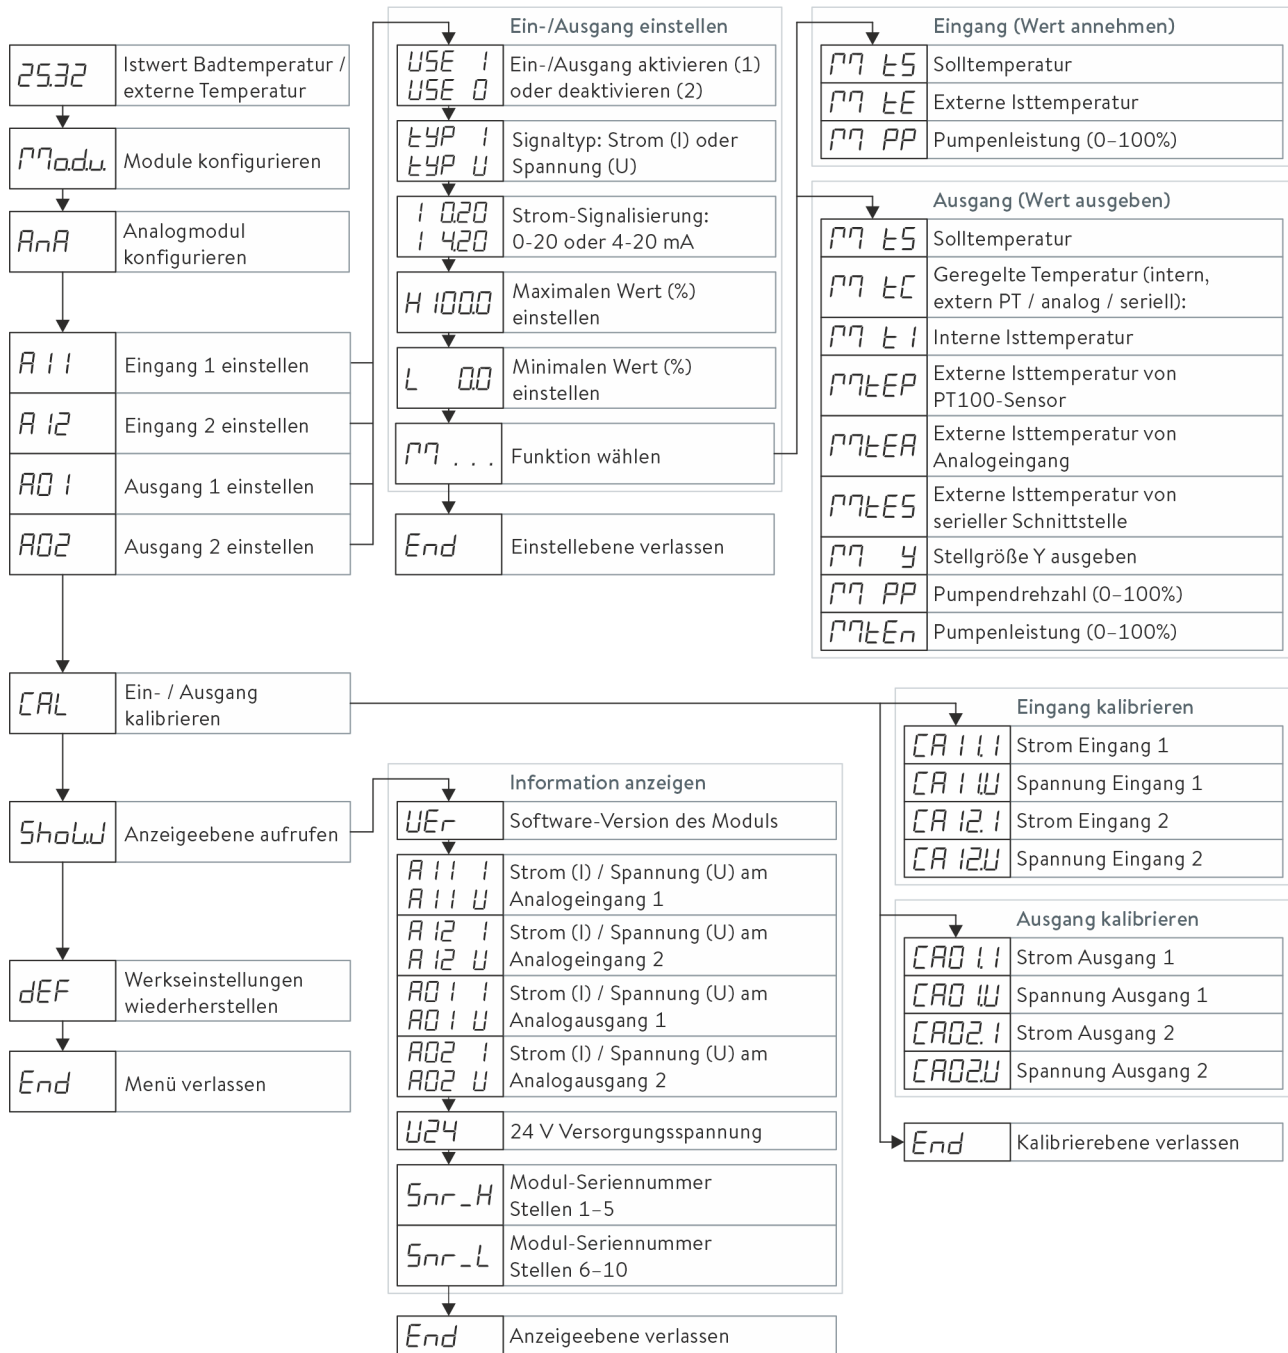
| 25.32 | Istwert Badtemperatur / externe Temperatur |
|---|---|
| Modu | Module konfigurieren |
| AnA | Analogmodul konfigurieren |
| A I1 | Eingang 1 einstellen |
| A I2 | Eingang 2 einstellen |
| AO 1 | Ausgang 1 einstellen |
| AO2 | Ausgang 2 einstellen |
| CAL | Ein- / Ausgang kalibrieren |
| Show | Anzeigeebene aufrufen |
| dEF | Werkseinstellungen wiederherstellen |
| End | Menü verlassen |

Ein-/Ausgang einstellen

| USE 1 USE 0 | Ein-/Ausgang aktivieren (1) oder deaktivieren (2) |
|---|---|
| tYP I tYP U | Signaltyp: Strom (I) oder Spannung (U) |
| I 0.20 I 4.20 | Strom-Signalisierung: 0-20 oder 4-20 mA |
| H 100.0 | Maximalen Wert (%) einstellen |
| L 0.0 | Minimalen Wert (%) einstellen |
| m . . . | Funktion wählen |
| End | Einstellebene verlassen |

Eingang (Wert annehmen)

| m tS | Solltemperatur |
|---|---|
| m tE | Externe Isttemperatur |
| m PP | Pumpenleistung (0–100%) |

Ausgang (Wert ausgeben)

| m tS | Solltemperatur |
|---|---|
| m tC | Geregelte Temperatur (intern, extern PT / analog / seriell): |
| m t I | Interne Isttemperatur |
| mtEP | Externe Isttemperatur von PT100-Sensor |
| mtEA | Externe Isttemperatur von Analogeingang |
| mtES | Externe Isttemperatur von serieller Schnittstelle |
| m Y | Stellgröße Y ausgeben |
| m PP | Pumpendrehzahl (0–100%) |
| mtEn | Pumpenleistung (0–100%) |

Eingang kalibrieren

| CA I1.I | Strom Eingang 1 |
|---|---|
| CA I1.U | Spannung Eingang 1 |
| CA I2.I | Strom Eingang 2 |
| CA I2.U | Spannung Eingang 2 |

Ausgang kalibrieren

| CAO 1.I | Strom Ausgang 1 |
|---|---|
| CAO 1.U | Spannung Ausgang 1 |
| CAO2.I | Strom Ausgang 2 |
| CAO2.U | Spannung Ausgang 2 |

| End | Kalibrierebene verlassen |
|---|---|

Information anzeigen

| UEr | Software-Version des Moduls |
|---|---|
| A I1 I A I1 U | Strom (I) / Spannung (U) am Analogeingang 1 |
| A I2 I A I2 U | Strom (I) / Spannung (U) am Analogeingang 2 |
| AO 1 I AO 1 U | Strom (I) / Spannung (U) am Analogausgang 1 |
| AO2 I AO2 U | Strom (I) / Spannung (U) am Analogausgang 2 |
| U24 | 24 V Versorgungsspannung |
| Snr_H | Modul-Seriennummer Stellen 1–5 |
| Snr_L | Modul-Seriennummer Stellen 6–10 |
| End | Anzeigeebene verlassen |